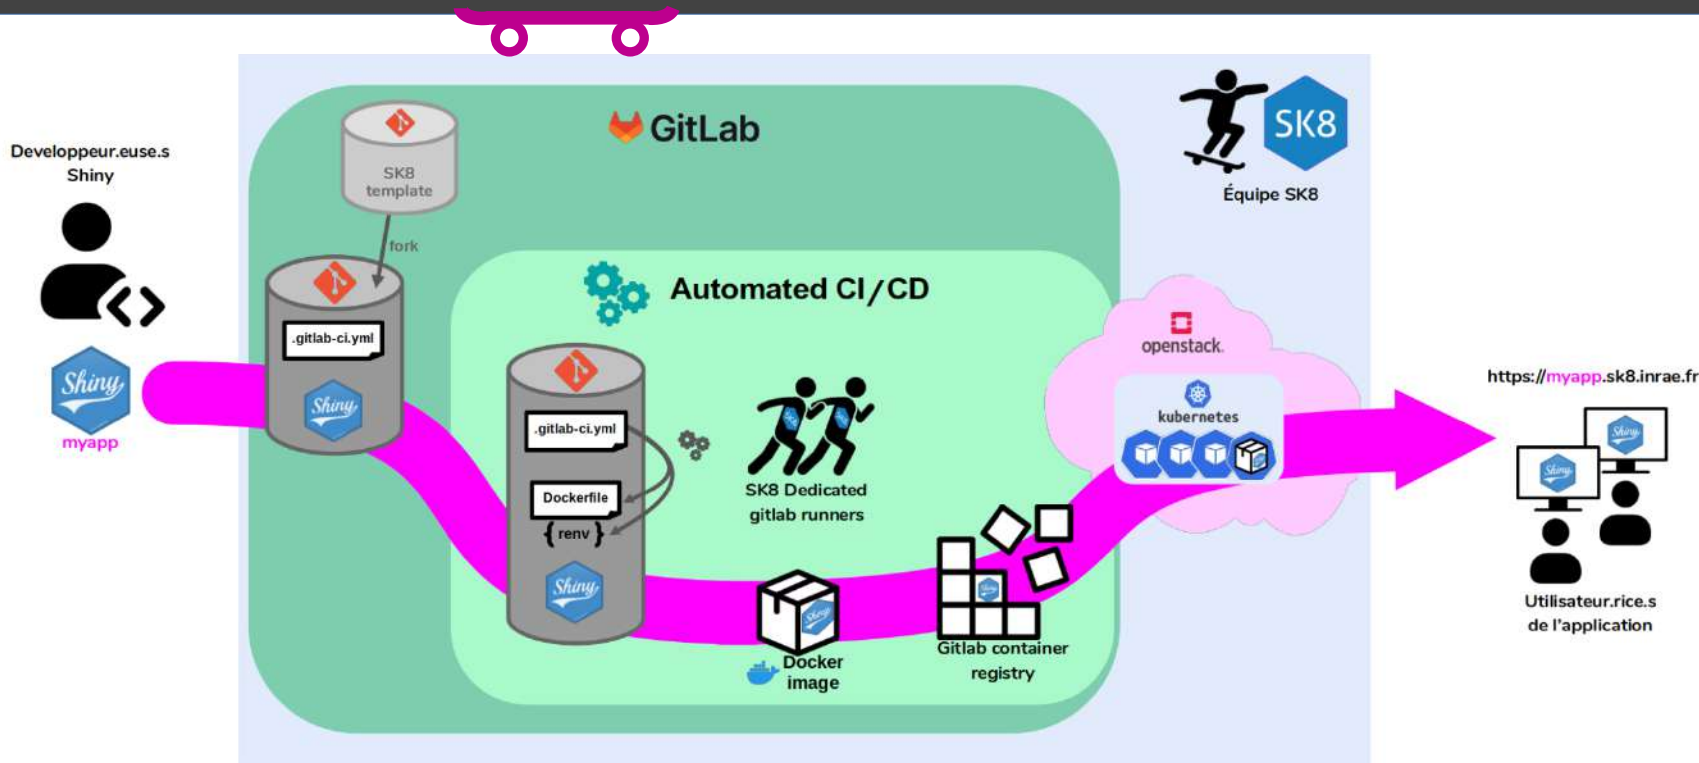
Developpeur.euse.s
Shiny

Shiny
myapp

SK8
template

fork

GitLab

.gitlab-ci.yml

Shiny

Automated CI/CD

.gitlab-ci.yml

Dockerfile

{ renv }

Shiny

SK8 Dedicated
gitlab runners

Docker
image

Gitlab container
registry

SK8

Équipe SK8

openstack.

kubernetes

https://myapp.sk8.inrae.fr

Utilisateur.rice.s
de l'application